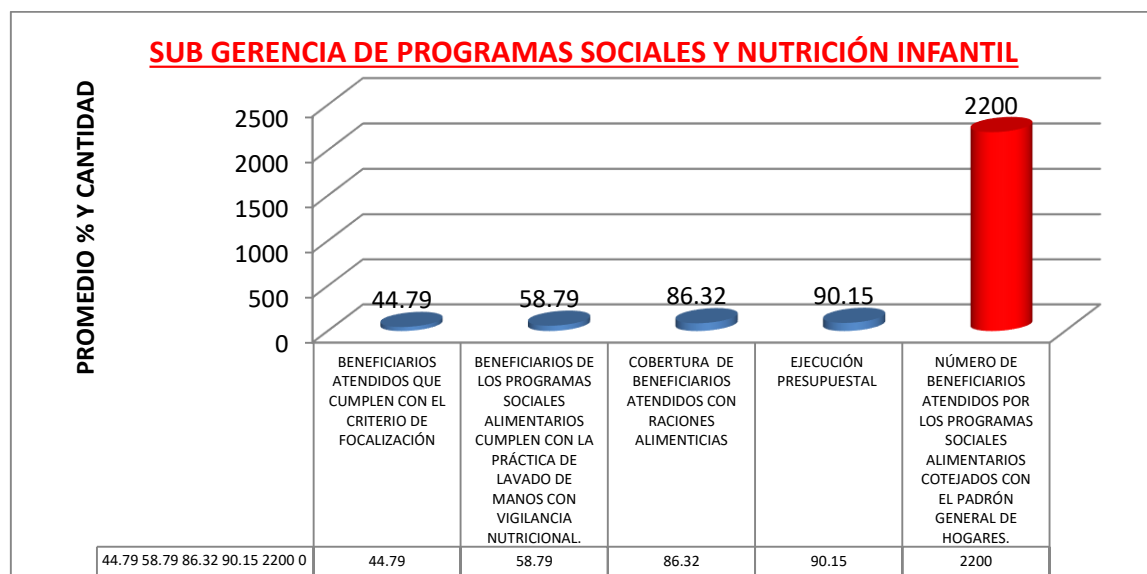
SUB GERENCIA DE PROGRAMAS SOCIALES Y NUTRICIÓN INFANTIL

PROMEDIO % Y CANTIDAD

2500
2000
1500
1000
500
0

44.79
58.79
86.32
90.15
2200

| 44.79 58.79 86.32 90.15 2200 0 | BENEFICIARIOS ATENDIDOS QUE CUMPLEN CON EL CRITERIO DE FOCALIZACIÓN | BENEFICIARIOS DE LOS PROGRAMAS SOCIALES ALIMENTARIOS CUMPLEN CON LA PRÁCTICA DE LAVADO DE MANOS CON VIGILANCIA NUTRICIONAL. | COBERTURA DE BENEFICIARIOS ATENDIDOS CON RACIONES ALIMENTICIAS | EJECUCIÓN PRESUPUESTAL | NÚMERO DE BENEFICIARIOS ATENDIDOS POR LOS PROGRAMAS SOCIALES ALIMENTARIOS COTEJADOS CON EL PADRÓN GENERAL DE HOGARES. |
|---|---|---|---|---|---|
| | 44.79 | 58.79 | 86.32 | 90.15 | 2200 |